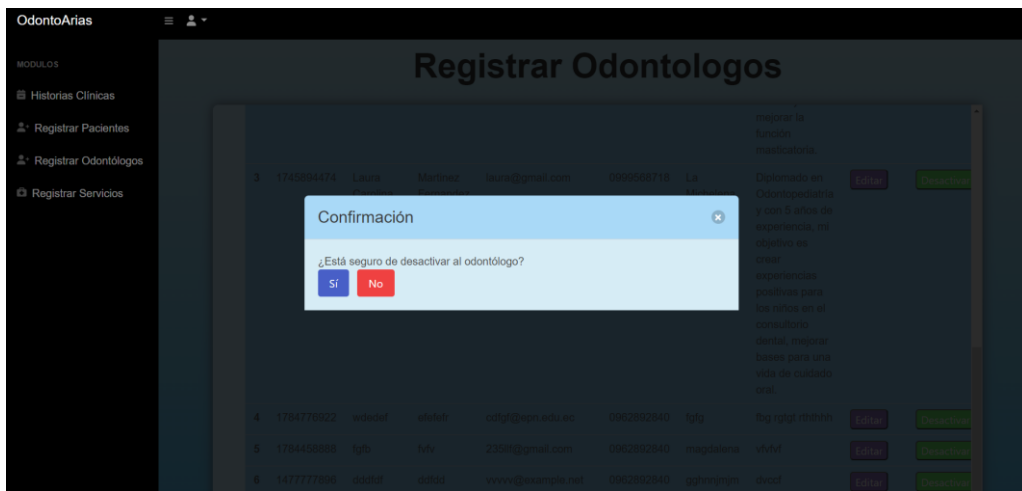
OdontoArias

MODULOS

Historias Clínicas

Registrar Pacientes

Registrar Odontólogos

Registrar Servicios

Registrar Odontologos

mejorar la función masticatoria.

| 3 | 1745884474 | Laura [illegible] | Martinez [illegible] | laura@gmail.com | 0999568718 | La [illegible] | Diplomado en Odontopediatría y con 5 años de experiencia, mi objetivo es crear experiencias positivas para los niños en el consultorio dental, mejorar bases para una vida de cuidado oral. | Editar | Desactivar |
|---|---|---|---|---|---|---|---|---|---|
| 4 | 1784776922 | wdedef | efefefr | cdfgt@epn.edu.ec | 0962892840 | fgfg | fbg rgtgt rthrhrh | Editar | Desactivar |
| 5 | 1784458888 | fgfb | fvfv | 2358@gmail.com | 0962892840 | magdalena | vfvfvf | Editar | Desactivar |
| 6 | 1477777866 | dddfdf | dfdfdd | vvvvv@example.net | 0962892840 | gghnnjmm | dvcdf | Editar | Desactivar |

Confirmación

¿Está seguro de desactivar al odontólogo?

Sí

No